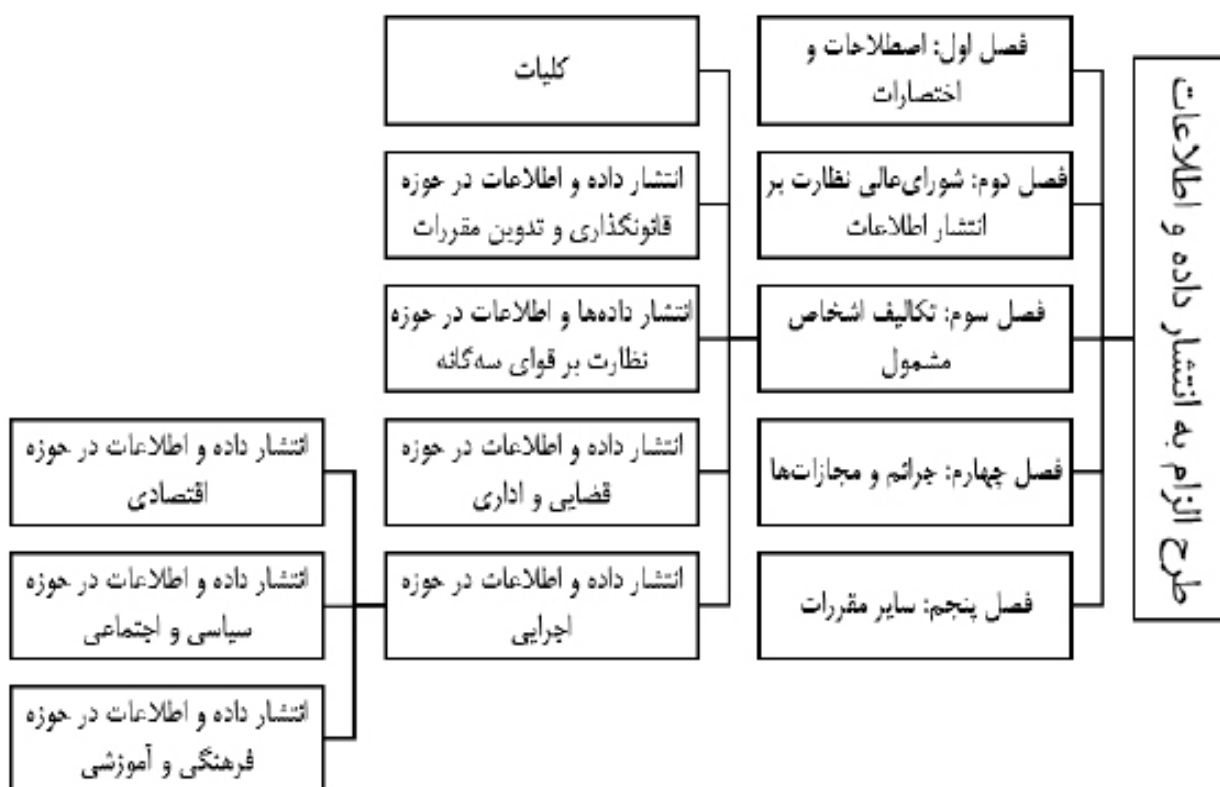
طرح الزام به انتشار داده و اطلاعات

فصل اول: اصطلاحات و اختصارات

فصل دوم: شورای‌عالی نظارت بر انتشار اطلاعات

فصل سوم: تکالیف اشخاص مشمول

فصل چهارم: جرائم و مجازات‌ها

فصل پنجم: سایر مقررات

کلیات

انتشار داده و اطلاعات در حوزه قانونگذاری و تدوین مقررات

انتشار داده‌ها و اطلاعات در حوزه نظارت بر قوای سه‌گانه

انتشار داده و اطلاعات در حوزه قضایی و اداری

انتشار داده و اطلاعات در حوزه اجرایی

انتشار داده و اطلاعات در حوزه اقتصادی

انتشار داده و اطلاعات در حوزه سیاسی و اجتماعی

انتشار داده و اطلاعات در حوزه فرهنگی و آموزشی